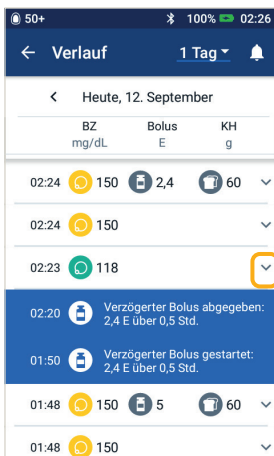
50+ 100% 02:26

Verlauf 1 Tag

Heute, 12. September

| BZ mg/dL | Bolus E | KH g |
|---|---|---|
| 02:24 150 | 2,4 | 60 |
| 02:24 150 | | |
| 02:23 118 | | |

02:20 Verzögerter Bolus abgegeben: 2,4 E über 0,5 Std.

01:50 Verzögerter Bolus gestartet: 2,4 E über 0,5 Std.

| | | |
|---|---|---|
| 01:48 150 | 5 | 60 |
| 01:48 150 | | |